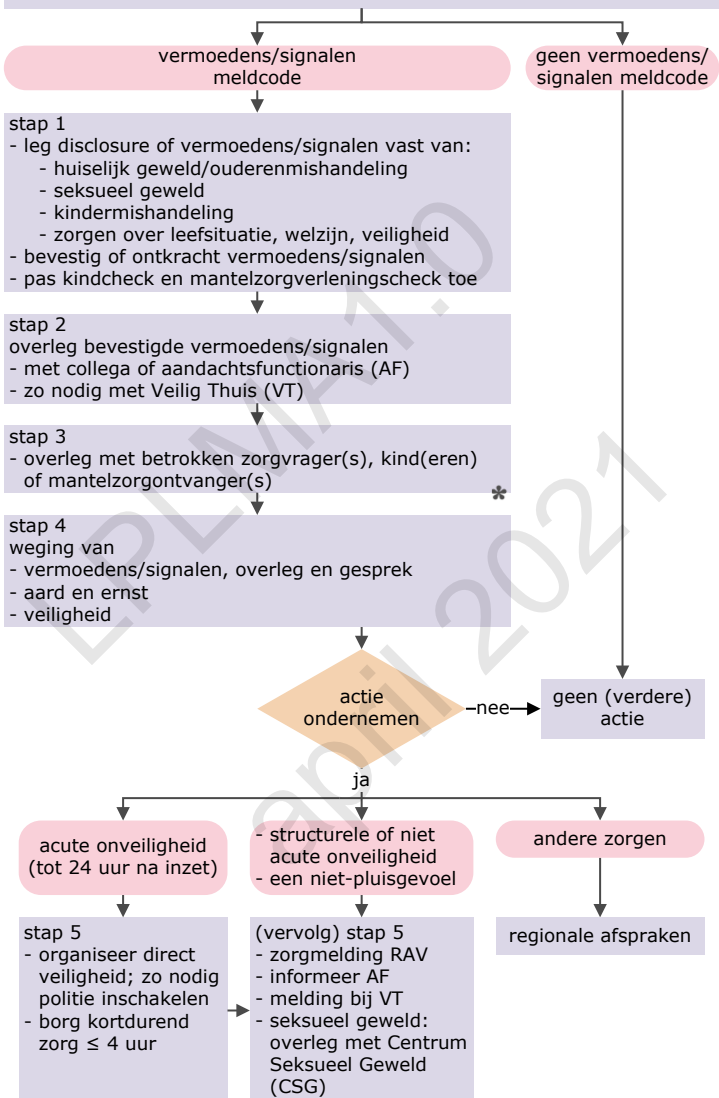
vermoedens/signalen meldcode

geen vermoedens/signalen meldcode

stap 1
- leg disclosure of vermoedens/signalen vast van:
- huiselijk geweld/ouderenmishandeling
- seksueel geweld
- kindermishandeling
- zorgen over leefsituatie, welzijn, veiligheid
- bevestig of ontkracht vermoedens/signalen
- pas kindcheck en mantelzorgverleningscheck toe

stap 2
overleg bevestigde vermoedens/signalen
- met collega of aandachtsfunctionaris (AF)
- zo nodig met Veilig Thuis (VT)

stap 3
- overleg met betrokken zorgvrager(s), kind(eren) of mantelzorgontvanger(s)

*

stap 4
weging van
- vermoedens/signalen, overleg en gesprek
- aard en ernst
- veiligheid

actie ondernemen

nee

geen (verdere) actie

ja

acute onveiligheid (tot 24 uur na inzet)

- structurele of niet acute onveiligheid
- een niet-pluisgevoel

andere zorgen

stap 5
- organiseer direct veiligheid; zo nodig politie inschakelen
- borg kortdurend zorg ≤ 4 uur

(vervolg) stap 5
- zorgmelding RAV
- informeer AF
- melding bij VT
- seksueel geweld: overleg met Centrum Seksueel Geweld (CSG)

regionale afspraken

LPLMA1.0
april 2021